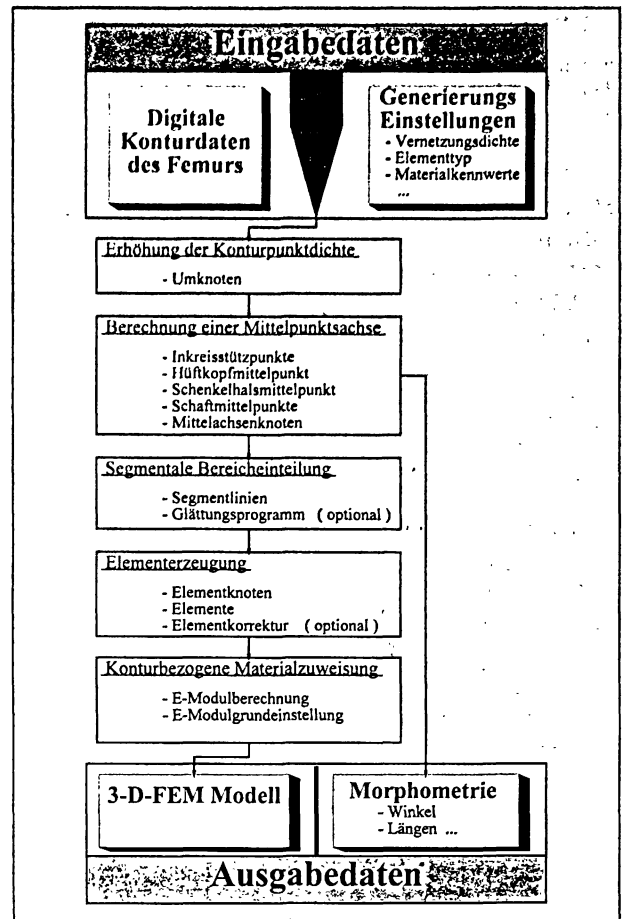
Eingabedaten

Digitale Konturdaten des Femurs

Generierungs Einstellungen
- Vernetzungsdichte
- Elementtyp
- Materialkennwerte
...

Erhöhung der Konturpunktdichte
- Umknoten

Berechnung einer Mittelpunktsachse
- Inkreisstützpunkte
- Hüftkopfmittelpunkt
- Schenkelhalsmittelpunkt
- Schaftmittelpunkte
- Mittelachsenknoten

Segmentale Bereicheinteilung
- Segmentlinien
- Glättungsprogramm ( optional )

Elementerzeugung
- Elementknoten
- Elemente
- Elementkorrektur ( optional )

Konturbezogene Materialzuweisung
- E-Modulberechnung
- E-Modulgrundeinstellung

3-D-FEM Modell

Morphometrie
- Winkel
- Längen ...

Ausgabedaten